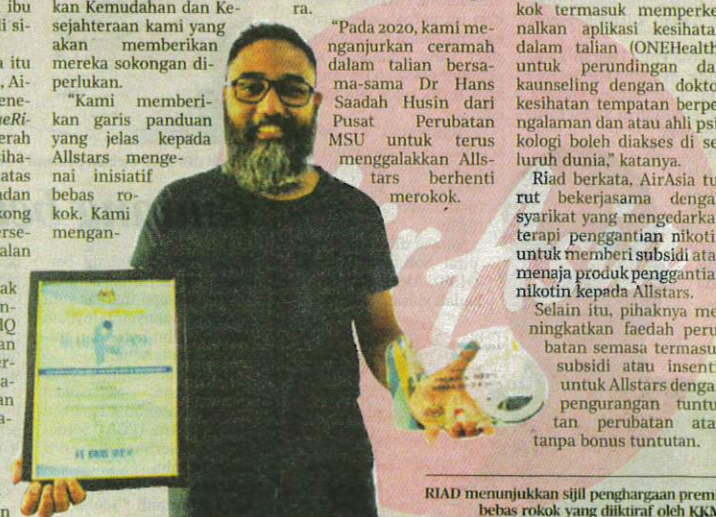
ibu
i si-

a itu
, Ai-
ene-
neRi-
erah
iha-
atas
dan
kong
rse-
alan

ak
n-
IQ
an
er-
a-
an
a-

n

kan Kemudahan dan Kesejahteraan kami yang akan memberikan mereka sokongan diperlukan.

"Kami memberikan garis panduan yang jelas kepada Allstars mengenai inisiatif bebas rokok. Kami mengan-

ra.

"Pada 2020, kami menganjurkan ceramah dalam talian bersama-sama Dr Hans Saadah Husin dari Pusat Perubatan MSU untuk terus menggalakkan Allstars berhenti merokok.

kok termasuk memperke nalkan aplikasi kesihata dalam talian (ONEHealth untuk perundingan da kaunseling dengan dokto kesihatan tempatan berpe ngalaman dan atau ahli psi kologi boleh diakses di se luruh dunia," katanya.

Riad berkata, AirAsia tu rut bekerjasama denga syarikat yang mengedarka terapi penggantian nikoti untuk memberi subsidi ata menaja produk penggantia nikotin kepada Allstars.

Selain itu, pihaknya me ningkatkan faedah peru batan semasa termasu subsidi atau insenti untuk Allstars denga pengurangan tuntu tan perubatan ata tanpa bonus tuntutan.

RIAD menunjukkan sijil penghargaan prem bebas rokok yang diiktiraf oleh KKM